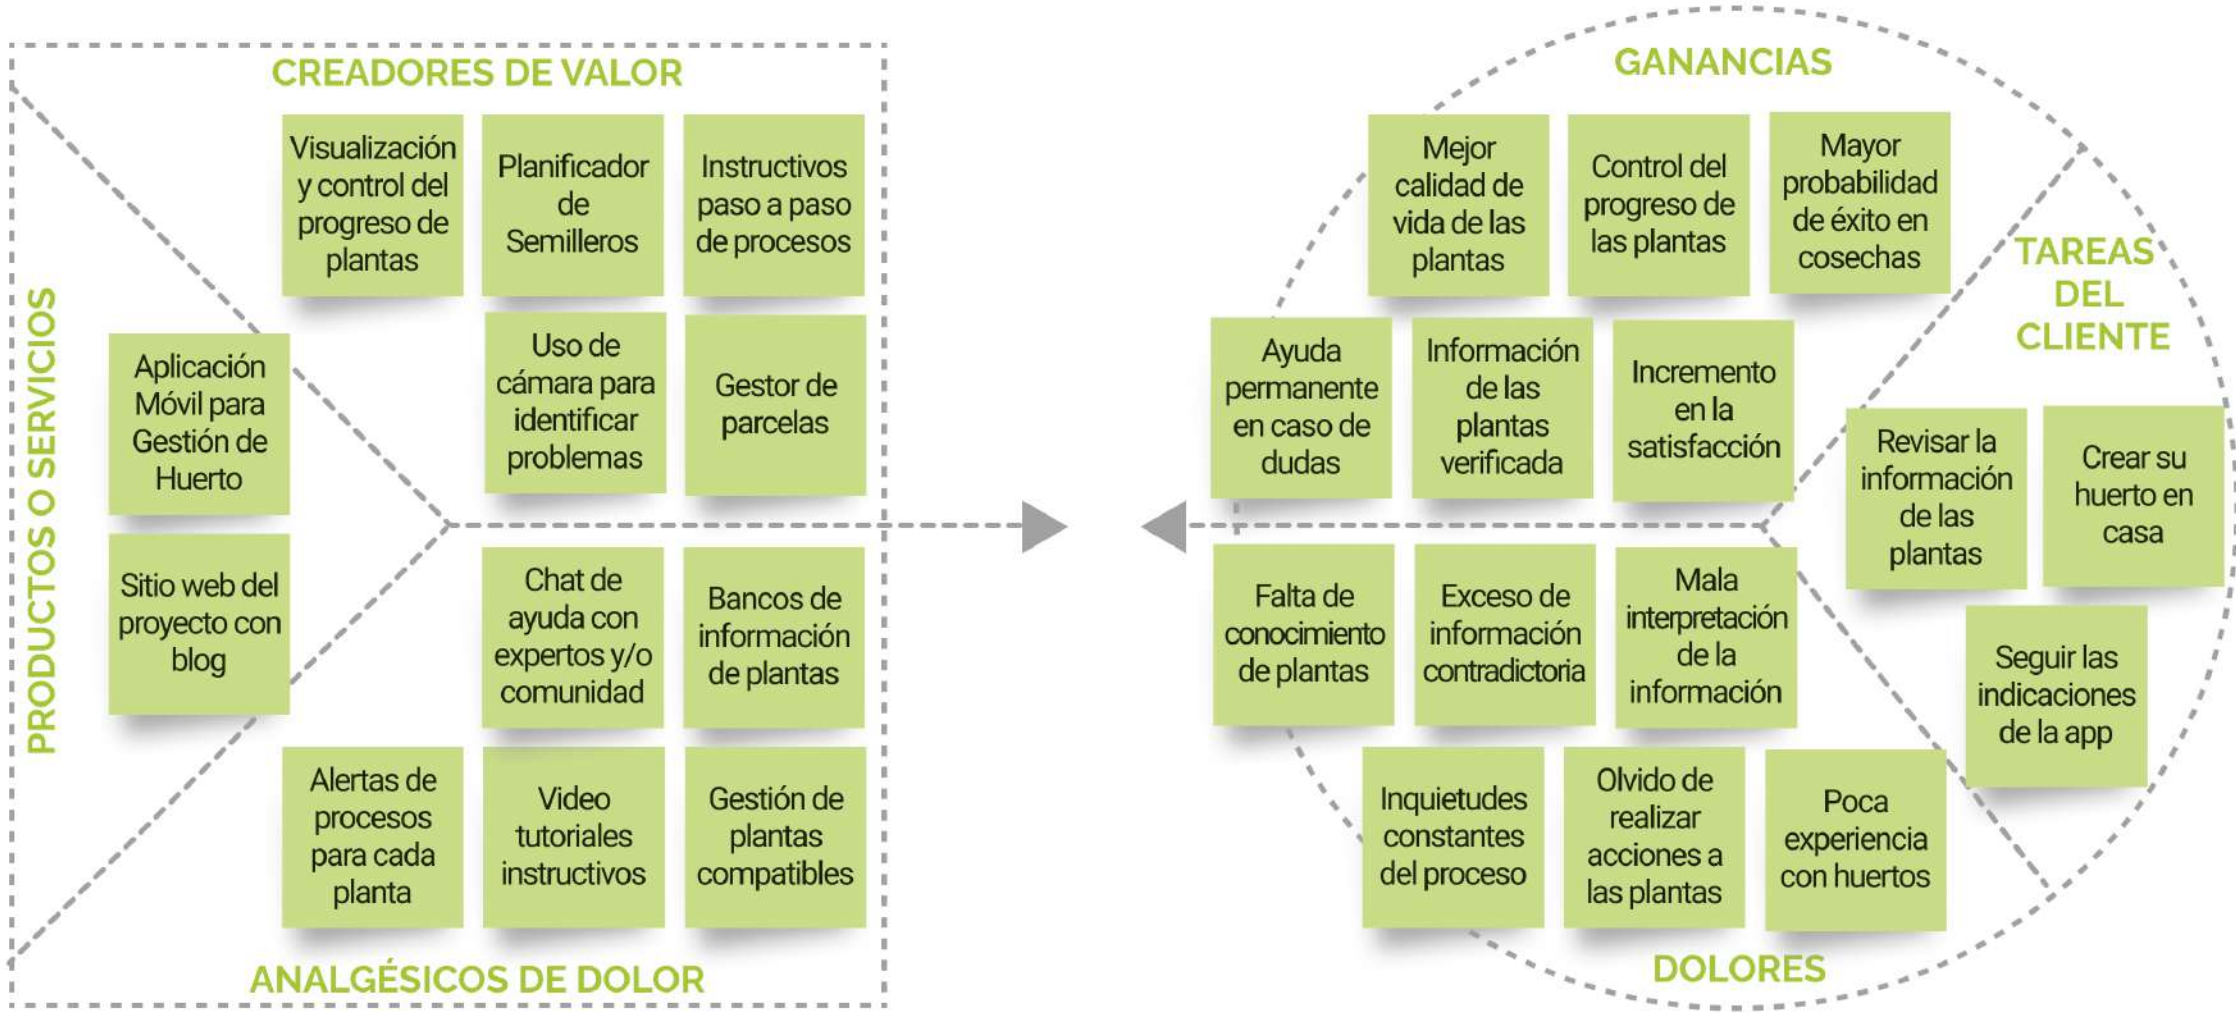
CREADORES DE VALOR

Visualización y control del progreso de plantas

Planificador de Semilleros

Instructivos paso a paso de procesos

Uso de cámara para identificar problemas

Gestor de parcelas

PRODUCTOS O SERVICIOS

Aplicación Móvil para Gestión de Huerto

Sitio web del proyecto con blog

Chat de ayuda con expertos y/o comunidad

Bancos de información de plantas

Alertas de procesos para cada planta

Video tutoriales instructivos

Gestión de plantas compatibles

ANALGÉSICOS DE DOLOR

GANANCIAS

Mejor calidad de vida de las plantas

Control del progreso de las plantas

Mayor probabilidad de éxito en cosechas

TAREAS DEL CLIENTE

Ayuda permanente en caso de dudas

Información de las plantas verificada

Incremento en la satisfacción

Revisar la información de las plantas

Crear su huerto en casa

Falta de conocimiento de plantas

Exceso de información contradictoria

Mala interpretación de la información

Seguir las indicaciones de la app

Inquietudes constantes del proceso

Olvido de realizar acciones a las plantas

Poca experiencia con huertos

DOLORES